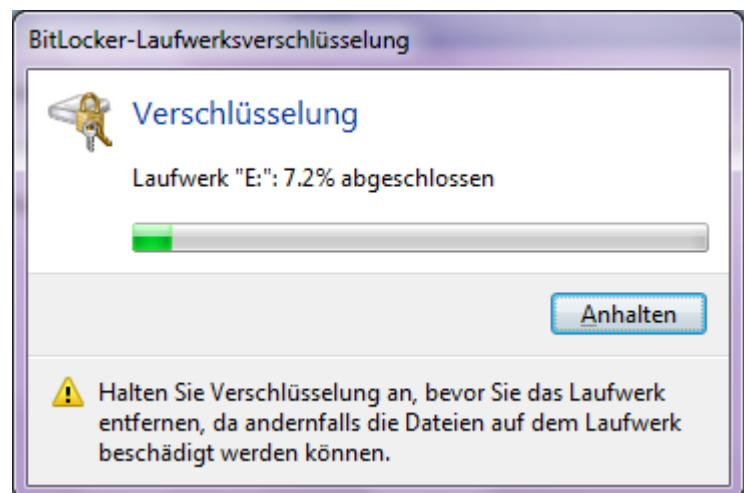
BitLocker-Laufwerksverschlüsselung

Verschlüsselung

Laufwerk "E:": 7.2% abgeschlossen

Anhalten

Halten Sie Verschlüsselung an, bevor Sie das Laufwerk entfernen, da andernfalls die Dateien auf dem Laufwerk beschädigt werden können.